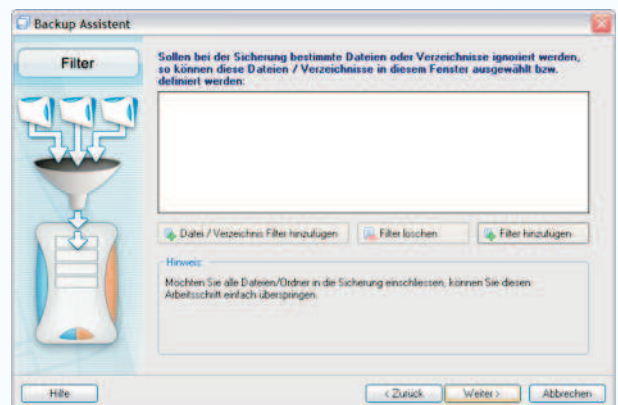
Backup Assistent

Filter

Sollen bei der Sicherung bestimmte Dateien oder Verzeichnisse ignoriert werden, so können diese Dateien / Verzeichnisse in diesem Fenster ausgewählt bzw. definiert werden:

Datei / Verzeichnis Filter hinzufügen

Filter löschen

Filter hinzufügen

Hinweis:

Mochten Sie alle Dateien/Ordner in die Sicherung einschliessen, können Sie diesen Arbeitsschritt einfach überspringen.

Hilfe

< Zurück

Weiter >

Abbrechen